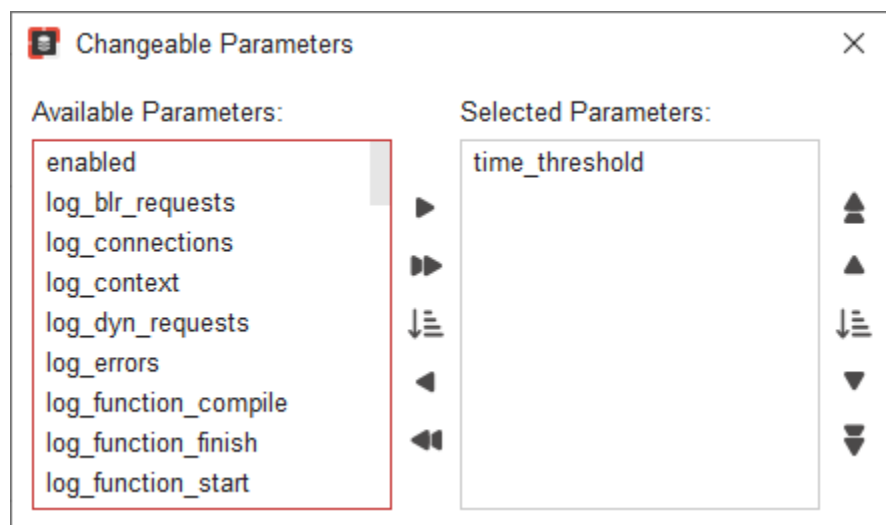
Changeable Parameters

Available Parameters:

enabled
log_blr_requests
log_connections
log_context
log_dyn_requests
log_errors
log_function_compile
log_function_finish
log_function_start

Selected Parameters:

time_threshold